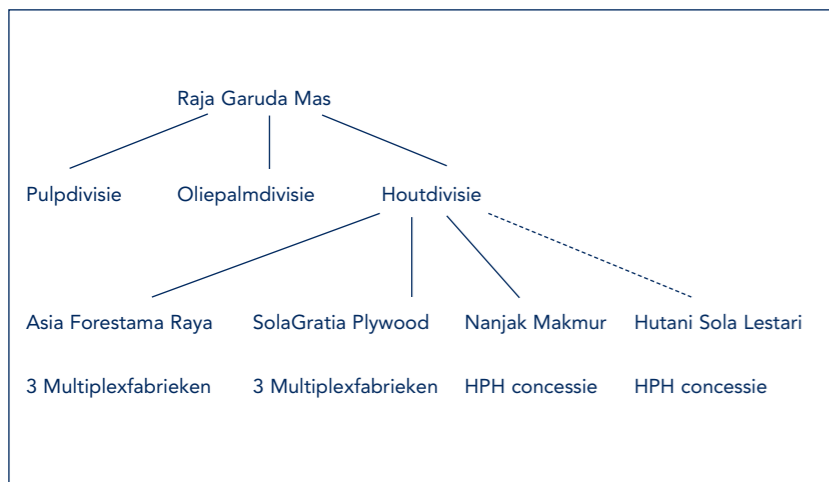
Raja Garuda Mas

Pulpdivisie

Oliepalmdivisie

Houtdivisie

Asia Forestama Raya

3 Multiplexfabrieken

SolaGratia Plywood

3 Multiplexfabrieken

Nanjak Makmur

HPH concessie

Hutani Sola Lestari

HPH concessie